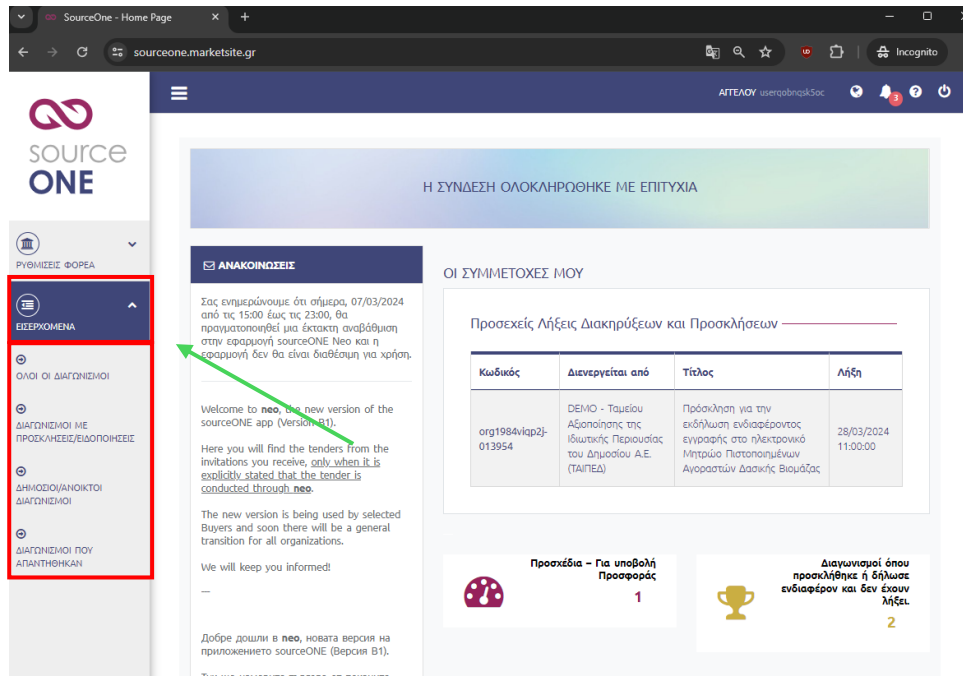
SourceOne - Home Page

sourceone.marketsite.gr

Incognito

source ONE

ΑΓΓΕΛΟΥ userqobnqsk5oc

3

ΡΥΘΜΙΣΕΙΣ ΦΟΡΕΑ

ΕΙΣΕΡΧΟΜΕΝΑ

ΟΛΟΙ ΟΙ ΔΙΑΓΩΝΙΣΜΟΙ

ΔΙΑΓΩΝΙΣΜΟΙ ΜΕ ΠΡΟΣΚΛΗΣΕΙΣ/ΕΙΔΟΠΟΙΗΣΕΙΣ

ΔΗΜΟΣΙΟΙ/ΑΝΟΙΚΤΟΙ ΔΙΑΓΩΝΙΣΜΟΙ

ΔΙΑΓΩΝΙΣΜΟΙ ΠΟΥ ΑΠΑΝΤΗΘΗΚΑΝ

Η ΣΥΝΔΕΣΗ ΟΛΟΚΛΗΡΩΘΗΚΕ ΜΕ ΕΠΙΤΥΧΙΑ

ΑΝΑΚΟΙΝΩΣΕΙΣ

Σας ενημερώνουμε ότι σήμερα, 07/03/2024 από τις 15:00 έως τις 23:00, θα πραγματοποιηθεί μια έκτακτη αναβάθμιση στην εφαρμογή sourceONE Neo και η εφαρμογή δεν θα είναι διαθέσιμη για χρήση.

Welcome to neo, the new version of the sourceONE app (Version B1).

Here you will find the tenders from the invitations you receive, only when it is explicitly stated that the tender is conducted through neo.

The new version is being used by selected Buyers and soon there will be a general transition for all organizations.

We will keep you informed!

—

Добре дошли в neo, новата версия на приложението sourceONE (Версия B1).

ΟΙ ΣΥΜΜΕΤΟΧΕΣ ΜΟΥ

Προσεχείς Λήξεις Διακηρύξεων και Προσκλήσεων

| Κωδικός | Διενεργείται από | Τίτλος | Λήξη |
|---|---|---|---|
| org1984viqp2j-013954 | DEMO - Ταμείου Αξιοποίησης της Ιδιωτικής Περιουσίας του Δημοσίου Α.Ε. (ΤΑΙΠΕΔ) | Πρόσκληση για την εκδήλωση ενδιαφέροντος εγγραφής στο ηλεκτρονικό Μητρώο Πιστοποιημένων Αγοραστών Δασικής Βιομάζας | 28/03/2024 11:00:00 |

Προσχέδια – Για υποβολή Προσφοράς
1

Διαγωνισμοί όπου προσκλήθηκε ή δήλωσε ενδιαφέρον και δεν έχουν λήξει.
2